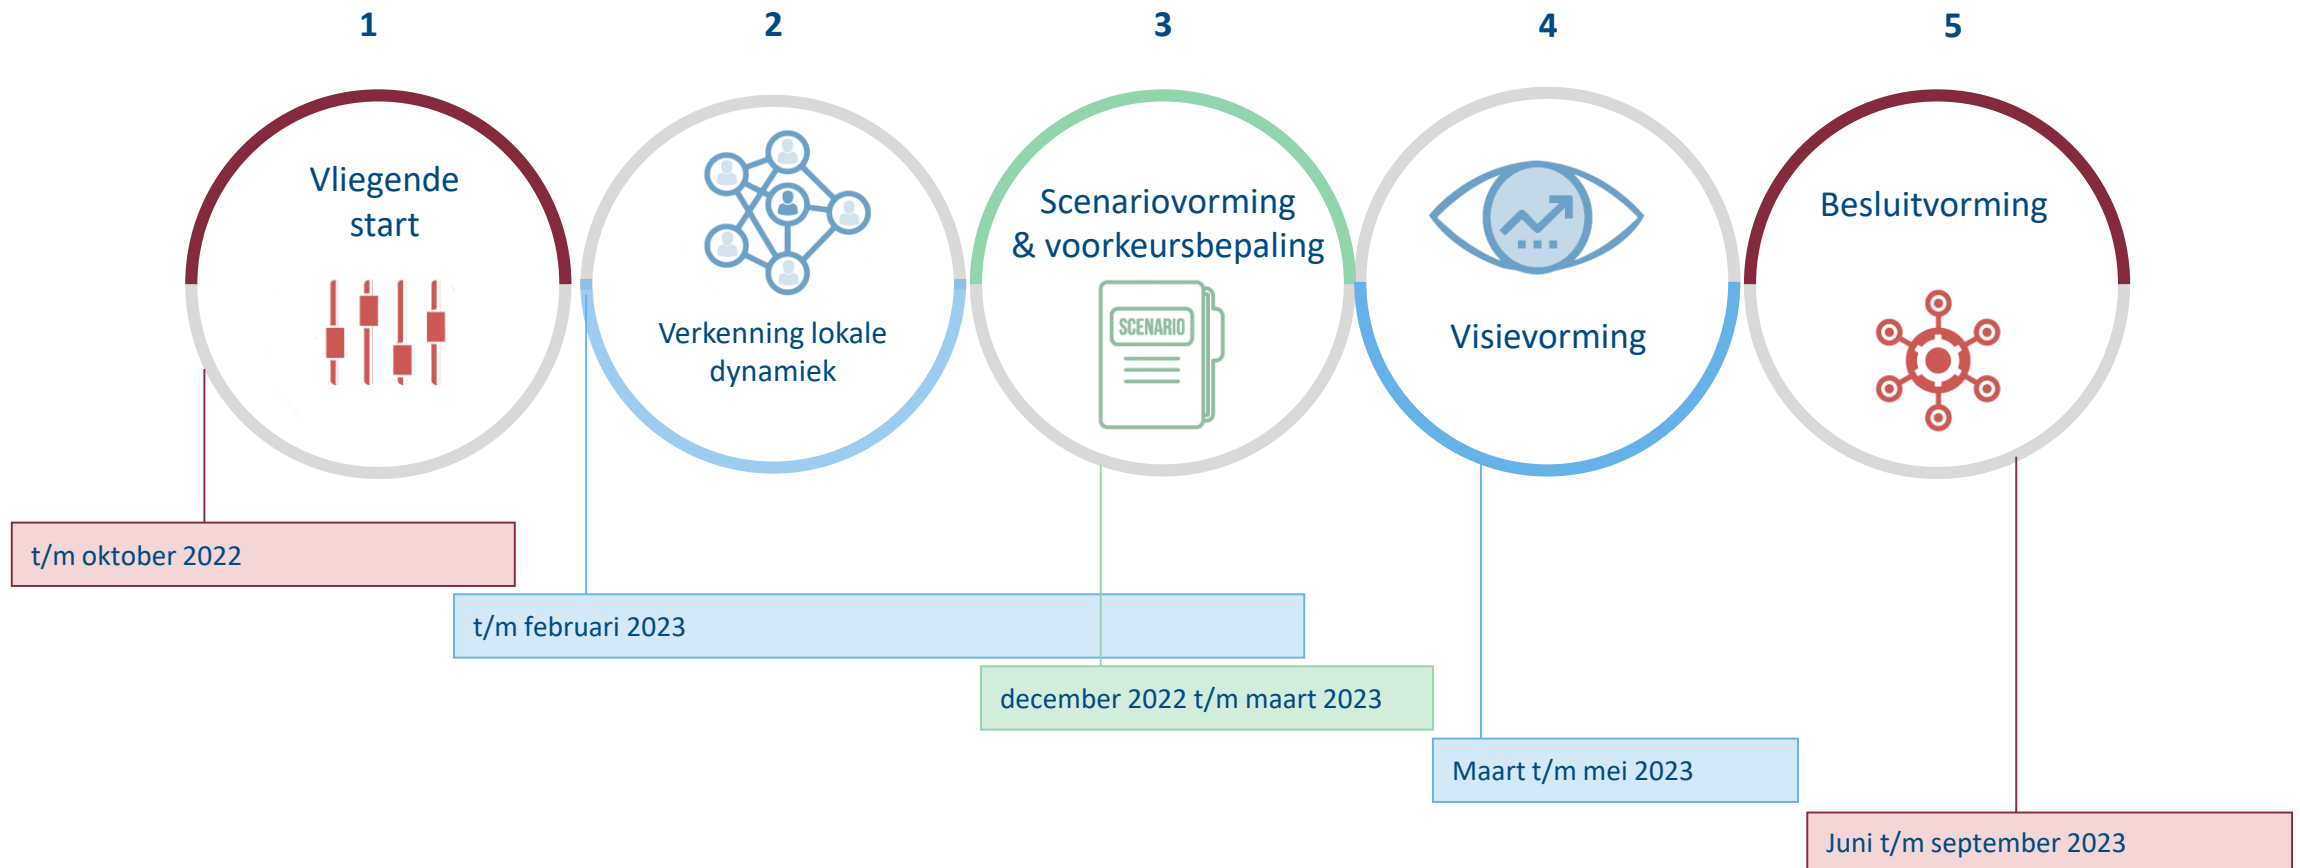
1

Vliegende start

2

Verkenning lokale dynamiek

3

Scenariovorming & voorkeursbepaling

SCENARIO

4

Visievorming

5

Besluitvorming

t/m oktober 2022

t/m februari 2023

december 2022 t/m maart 2023

Maart t/m mei 2023

Juni t/m september 2023